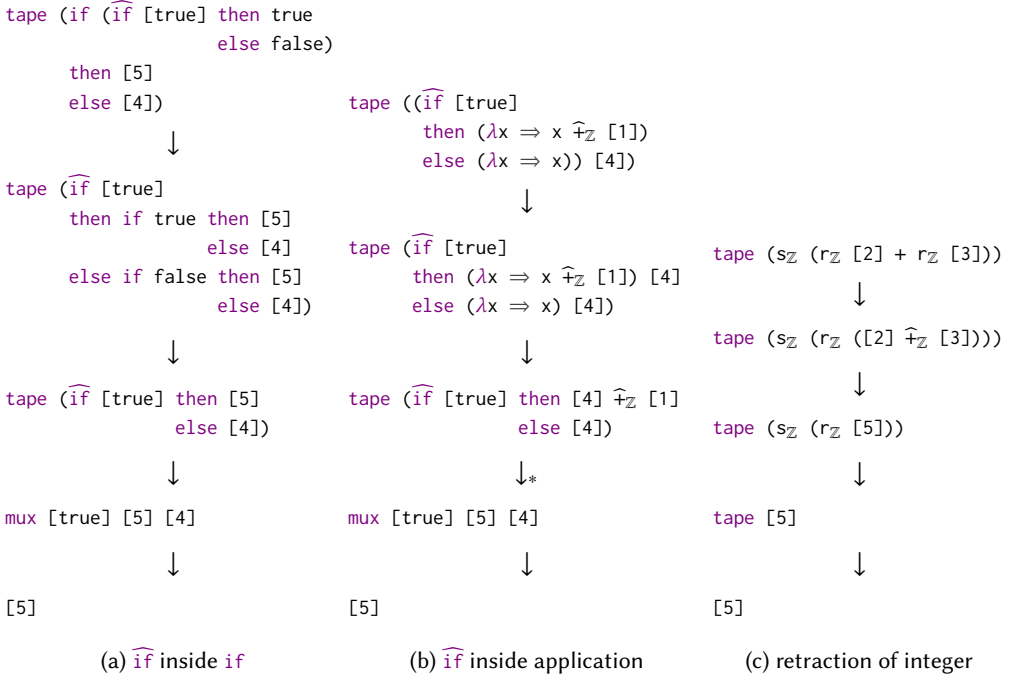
tape (if ($\widehat{\text{if}}$ [true] then true
else false)
then [5]
else [4])

$\downarrow$

tape ($\widehat{\text{if}}$ [true]
then if true then [5]
else [4]
else if false then [5]
else [4])

$\downarrow$

tape ($\widehat{\text{if}}$ [true] then [5]
else [4])

$\downarrow$

mux [true] [5] [4]

$\downarrow$

[5]

(a) $\widehat{\text{if}}$ inside if

tape (($\widehat{\text{if}}$ [true]
then ($\lambda$x $\Rightarrow$ x $\widehat{+}_{\mathbb{Z}}$ [1])
else ($\lambda$x $\Rightarrow$ x)) [4])

$\downarrow$

tape ($\widehat{\text{if}}$ [true]
then ($\lambda$x $\Rightarrow$ x $\widehat{+}_{\mathbb{Z}}$ [1]) [4]
else ($\lambda$x $\Rightarrow$ x) [4])

$\downarrow$

tape ($\widehat{\text{if}}$ [true] then [4] $\widehat{+}_{\mathbb{Z}}$ [1]
else [4])

$\downarrow_*$

mux [true] [5] [4]

$\downarrow$

[5]

(b) $\widehat{\text{if}}$ inside application

tape ($s_{\mathbb{Z}}$ ($r_{\mathbb{Z}}$ [2] + $r_{\mathbb{Z}}$ [3]))

$\downarrow$

tape ($s_{\mathbb{Z}}$ ($r_{\mathbb{Z}}$ ([2] $\widehat{+}_{\mathbb{Z}}$ [3])))

$\downarrow$

tape ($s_{\mathbb{Z}}$ ($r_{\mathbb{Z}}$ [5]))

$\downarrow$

tape [5]

$\downarrow$

[5]

(c) retraction of integer